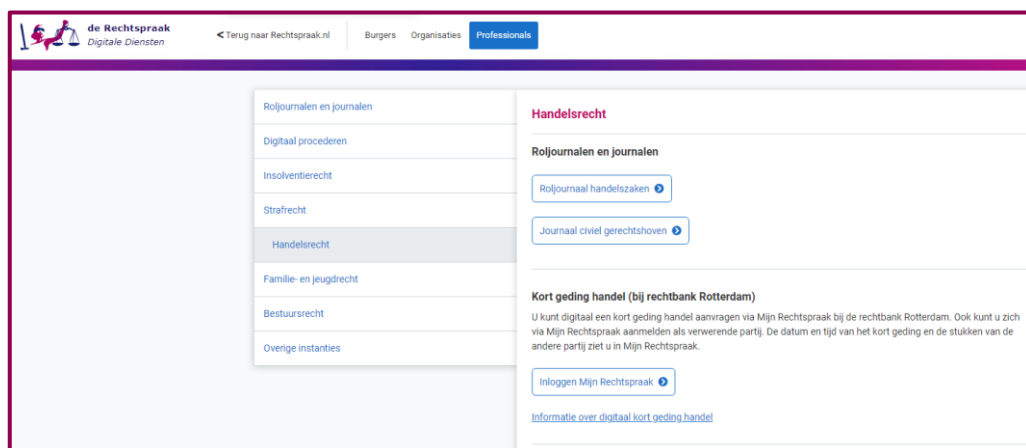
de Rechtspraak
Digitale Diensten

< Terug naar Rechtspraak.nl

Burgers

Organisaties

Professionals

Roljournalen en journalen

Digitaal procederen

Insolventierecht

Strafrecht

Handelsrecht

Familie- en jeugdrecht

Bestuursrecht

Overige instanties

Handelsrecht

Roljournalen en journalen

Roljournaal handelszaken

Journaal civiel gerechtshoven

Kort geding handel (bij rechtbank Rotterdam)

U kunt digitaal een kort geding handel aanvragen via Mijn Rechtspraak bij de rechtbank Rotterdam. Ook kunt u zich via Mijn Rechtspraak aanmelden als verwerende partij. De datum en tijd van het kort geding en de stukken van de andere partij ziet u in Mijn Rechtspraak.

Inloggen Mijn Rechtspraak

Informatie over digitaal kort geding handel